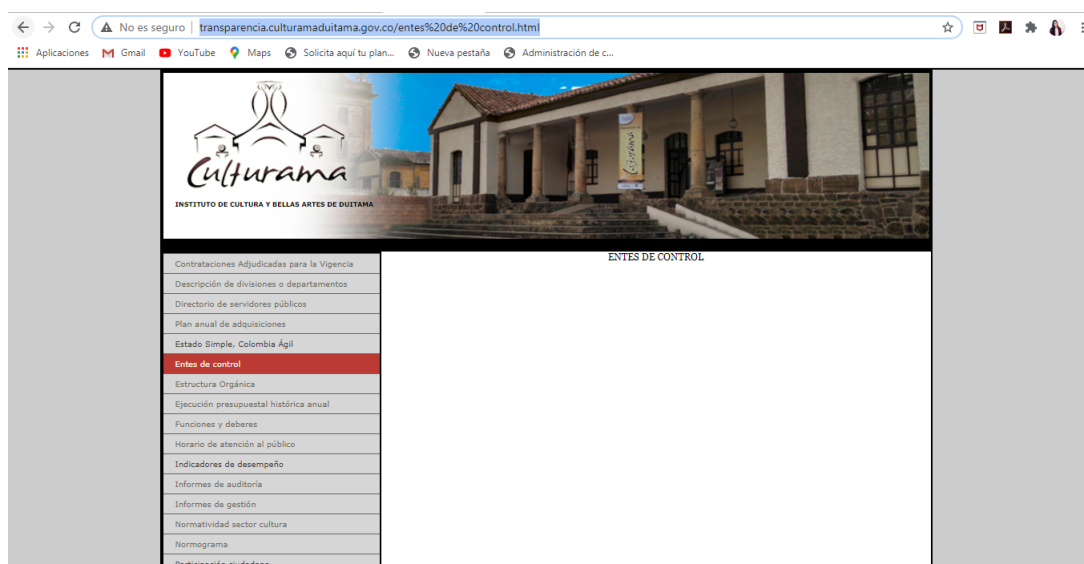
No es seguro | transparencia.culturamaduitama.gov.co/entes%20de%20control.html

Aplicaciones Gmail YouTube Maps Solicita aquí tu plan... Nueva pestaña Administración de c...

Culturama
INSTITUTO DE CULTURA Y BELLAS ARTES DE DUITAMA

Contrataciones Adjudicadas para la Vigencia
Descripción de divisiones o departamentos
Directorio de servidores públicos
Plan anual de adquisiciones
Estado Simple, Colombia Ágil
Entes de control
Estructura Orgánica
Ejecución presupuestal histórica anual
Funciones y deberes
Horario de atención al público
Indicadores de desempeño
Informes de auditoría
Informes de gestión
Normatividad sector cultura
Normograma
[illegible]

ENTES DE CONTROL